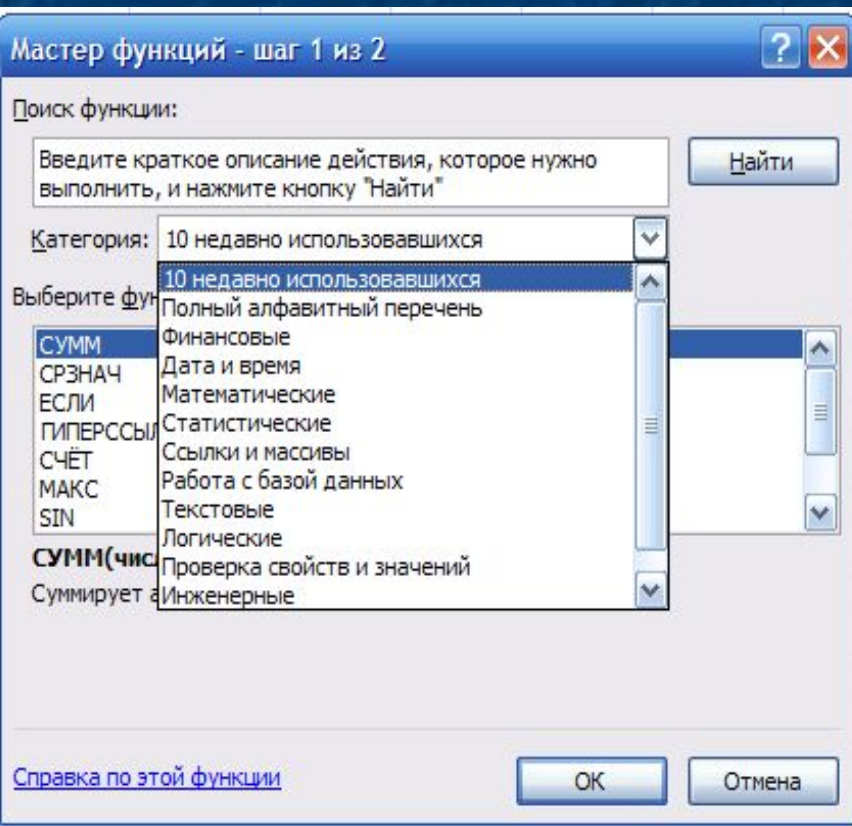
Мастер функций - шаг 1 из 2

Поиск функции:

Введите краткое описание действия, которое нужно выполнить, и нажмите кнопку "Найти"

Найти

Категория: 10 недавно использовавшихся

10 недавно использовавшихся
Полный алфавитный перечень
Финансовые
Дата и время
Математические
Статистические
Ссылки и массивы
Работа с базой данных
Текстовые
Логические
Проверка свойств и значений
Инженерные

Выберите фун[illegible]

СУММ
СРЗНАЧ
ЕСЛИ
ГИПЕРССЫЛ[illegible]
СЧЁТ
МАКС
SIN

СУММ(чис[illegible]
Суммирует а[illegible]

Справка по этой функции

ОК

Отмена